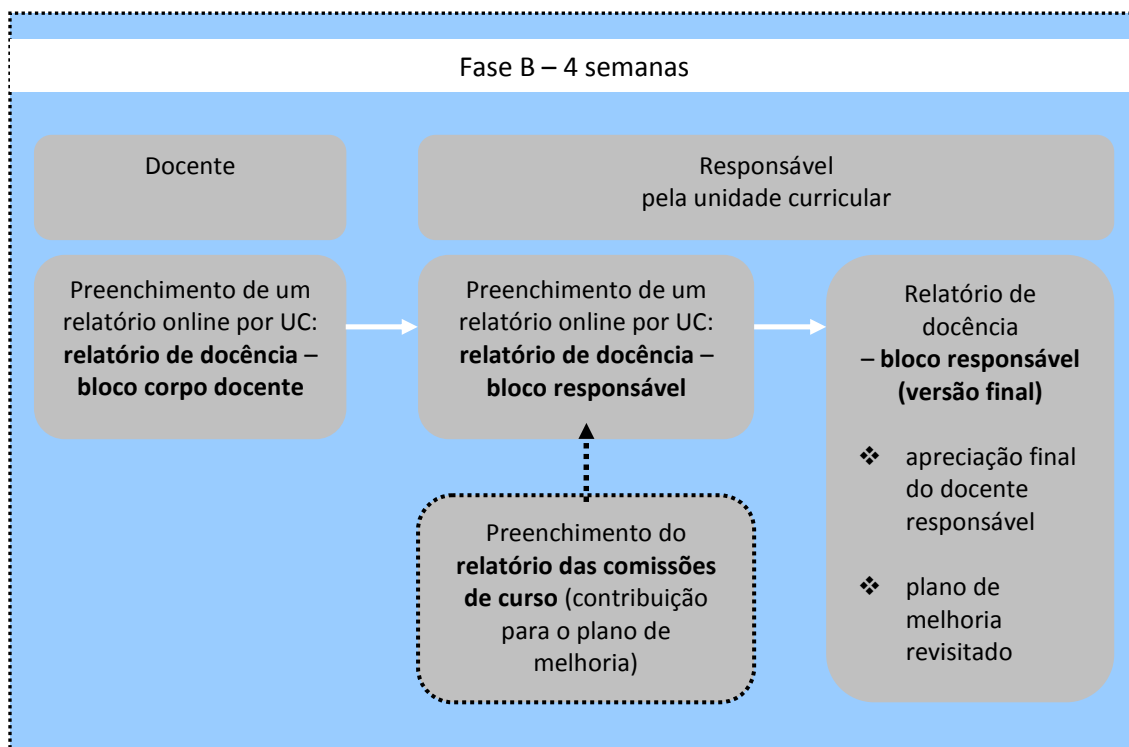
Fase B – 4 semanas

Docente

Responsável pela unidade curricular

Preenchimento de um relatório online por UC: **relatório de docência – bloco corpo docente**

Preenchimento de um relatório online por UC: **relatório de docência – bloco responsável**

Relatório de docência – **bloco responsável (versão final)**

❖ apreciação final do docente responsável

❖ plano de melhoria revisitado

Preenchimento do **relatório das comissões de curso** (contribuição para o plano de melhoria)